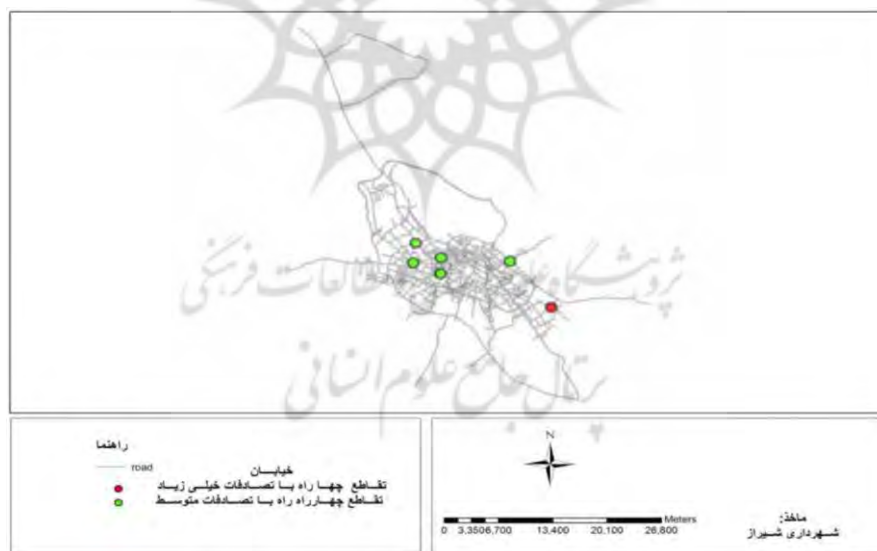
پژوهشگاه علوم انسانی و مطالعات فرهنگی
پرتال جامع علوم انسانی

راهنما
road
خیابـــان
تقــاطع چهــا راه بــا تصــادفات خیلــی زیــاد
تقــاطع چهــارراه راه بــا تصــادفات متوســط

N

0 3,3506,700 13,400 20,100 26,800 Meters

ماخذ:
شـهرداری شـیراز